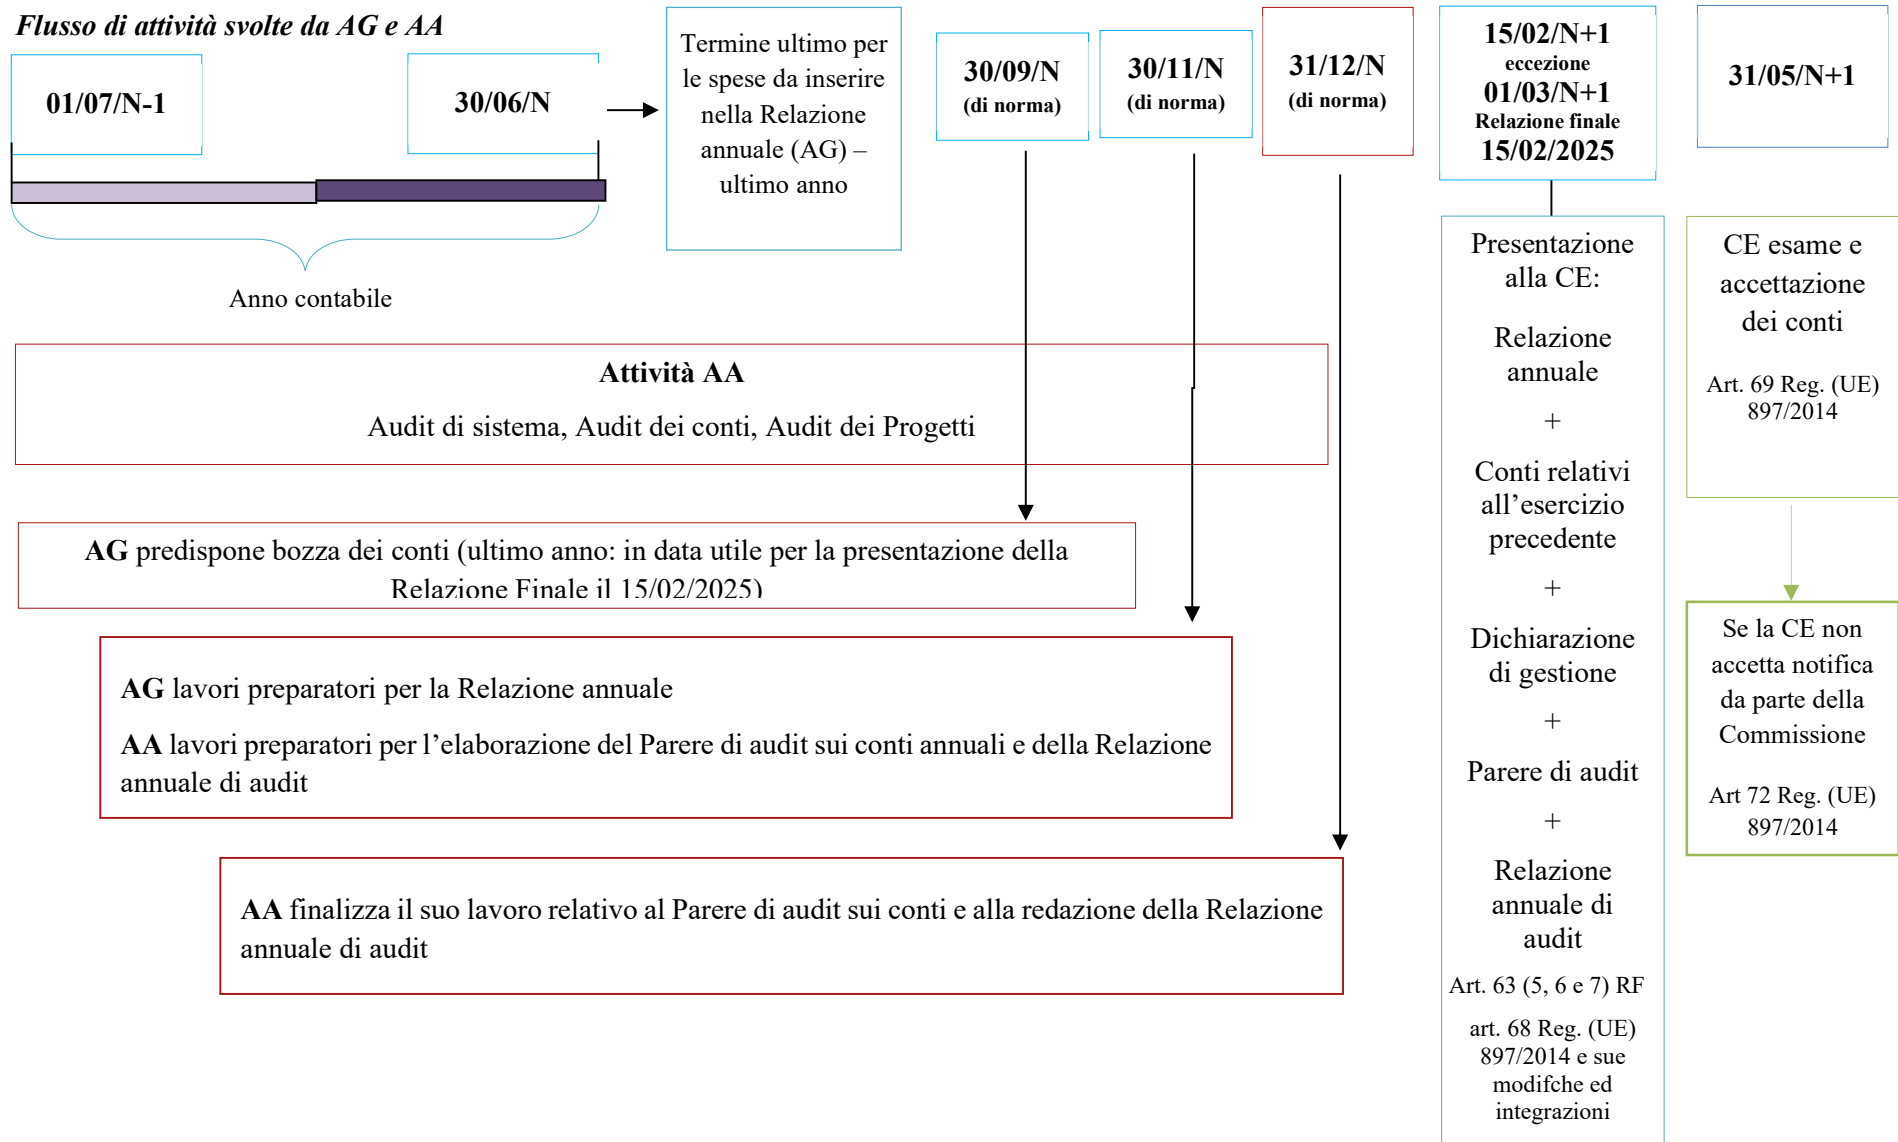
Flusso di attività svolte da AG e AA

01/07/N-1

30/06/N

Anno contabile

Termine ultimo per le spese da inserire nella Relazione annuale (AG) – ultimo anno

30/09/N (di norma)

30/11/N (di norma)

31/12/N (di norma)

15/02/N+1 eccezione 01/03/N+1 Relazione finale 15/02/2025

31/05/N+1

Attività AA

Audit di sistema, Audit dei conti, Audit dei Progetti

AG predispone bozza dei conti (ultimo anno: in data utile per la presentazione della Relazione Finale il 15/02/2025)

AG lavori preparatori per la Relazione annuale

AA lavori preparatori per l’elaborazione del Parere di audit sui conti annuali e della Relazione annuale di audit

AA finalizza il suo lavoro relativo al Parere di audit sui conti e alla redazione della Relazione annuale di audit

Presentazione alla CE:

Relazione annuale

+

Conti relativi all’esercizio precedente

+

Dichiarazione di gestione

+

Parere di audit

+

Relazione annuale di audit

Art. 63 (5, 6 e 7) RF

art. 68 Reg. (UE) 897/2014 e sue modifche ed integrazioni

CE esame e accettazione dei conti

Art. 69 Reg. (UE) 897/2014

Se la CE non accetta notifica da parte della Commissione

Art 72 Reg. (UE) 897/2014